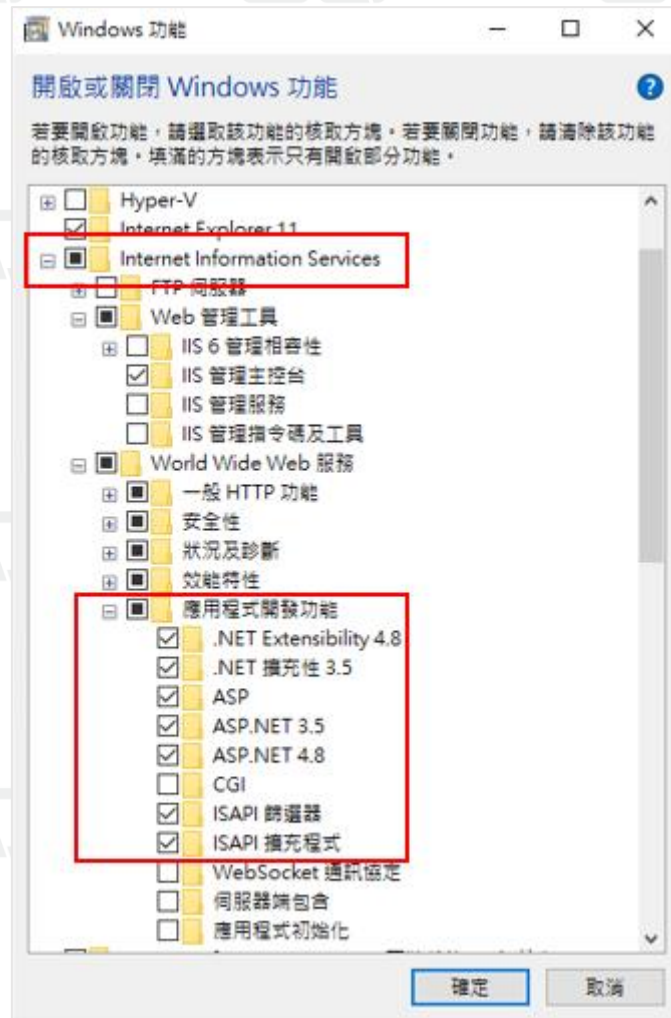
Windows 功能

開啟或關閉 Windows 功能

若要開啟功能，請選取該功能的核取方塊。若要關閉功能，請清除該功能的核取方塊。填滿的方塊表示只有開啟部分功能。

Hyper-V
Internet Explorer 11
Internet Information Services
FTP 伺服器
Web 管理工具
IIS 6 管理相容性
IIS 管理主控台
IIS 管理服務
IIS 管理指令碼及工具
World Wide Web 服務
一般 HTTP 功能
安全性
狀況及診斷
效能特性
應用程式開發功能
.NET Extensibility 4.8
.NET 擴充性 3.5
ASP
ASP.NET 3.5
ASP.NET 4.8
CGI
ISAPI 篩選器
ISAPI 擴充程式
WebSocket 通訊協定
伺服器端包含
應用程式初始化
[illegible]

確定
取消